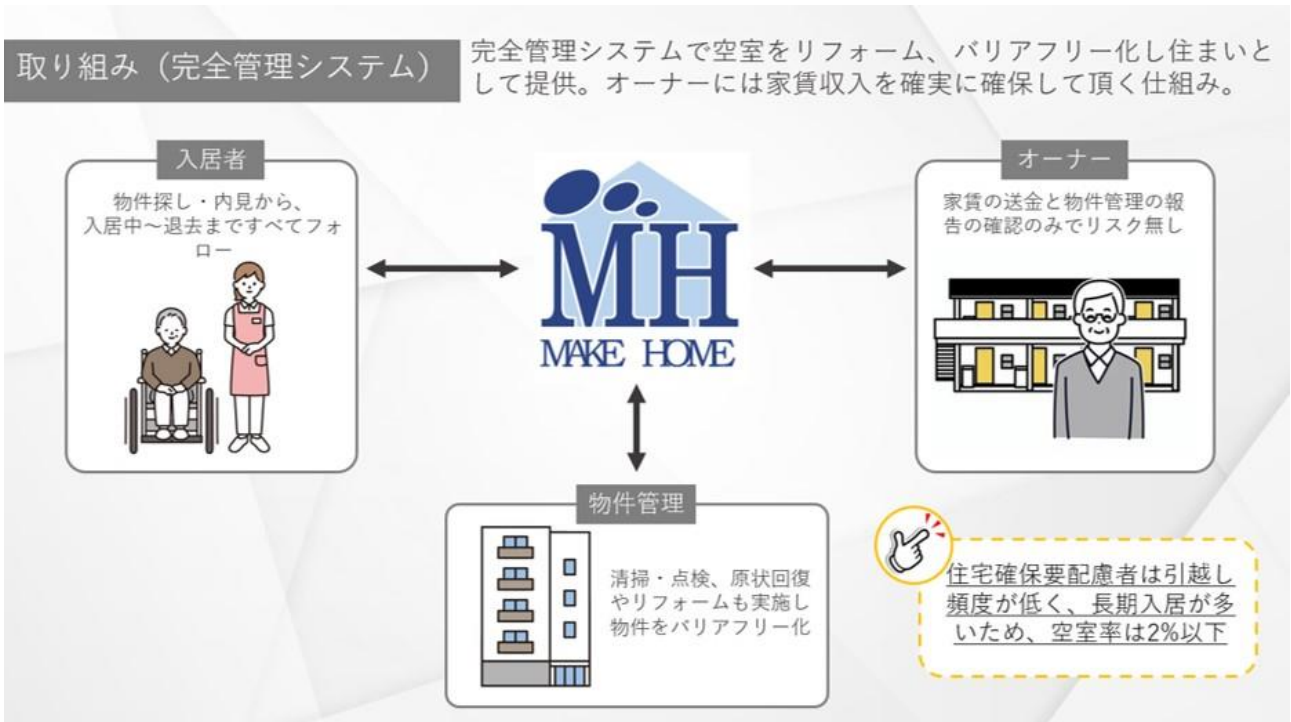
取り組み（完全管理システム）

完全管理システムで空室をリフォーム、バリアフリー化し住まいとして提供。オーナーには家賃収入を確実に確保して頂く仕組み。

入居者

物件探し・内見から、入居中～退去まですべてフォロー

MH
MAKE HOME

オーナー

家賃の送金と物件管理の報告の確認のみでリスク無し

物件管理

清掃・点検、原状回復やリフォームも実施し物件をバリアフリー化

住宅確保要配慮者は引越し頻度が低く、長期入居が多いため、空室率は2%以下